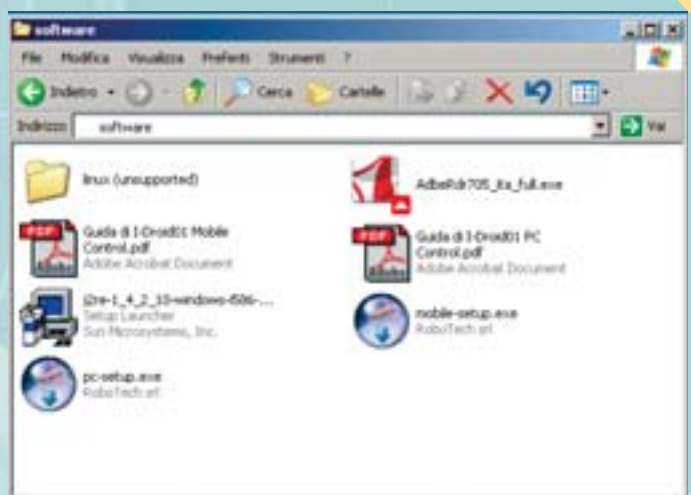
software

File Modifica Visualizza Preferiti Strumenti ?

Indietro Cerca Cartelle

Indirizzo software Vai

linux (unsupported)

AdbeRdr705_ita_full.exe

PDF Guida di I-Droid01 Mobile Control.pdf Adobe Acrobat Document

PDF Guida di I-Droid01 PC Control.pdf Adobe Acrobat Document

j2re-1_4_2_10-windows-i586-... Setup Launcher Sun Microsystems, Inc.

mobile-setup.exe RoboTech srl

pc-setup.exe RoboTech srl